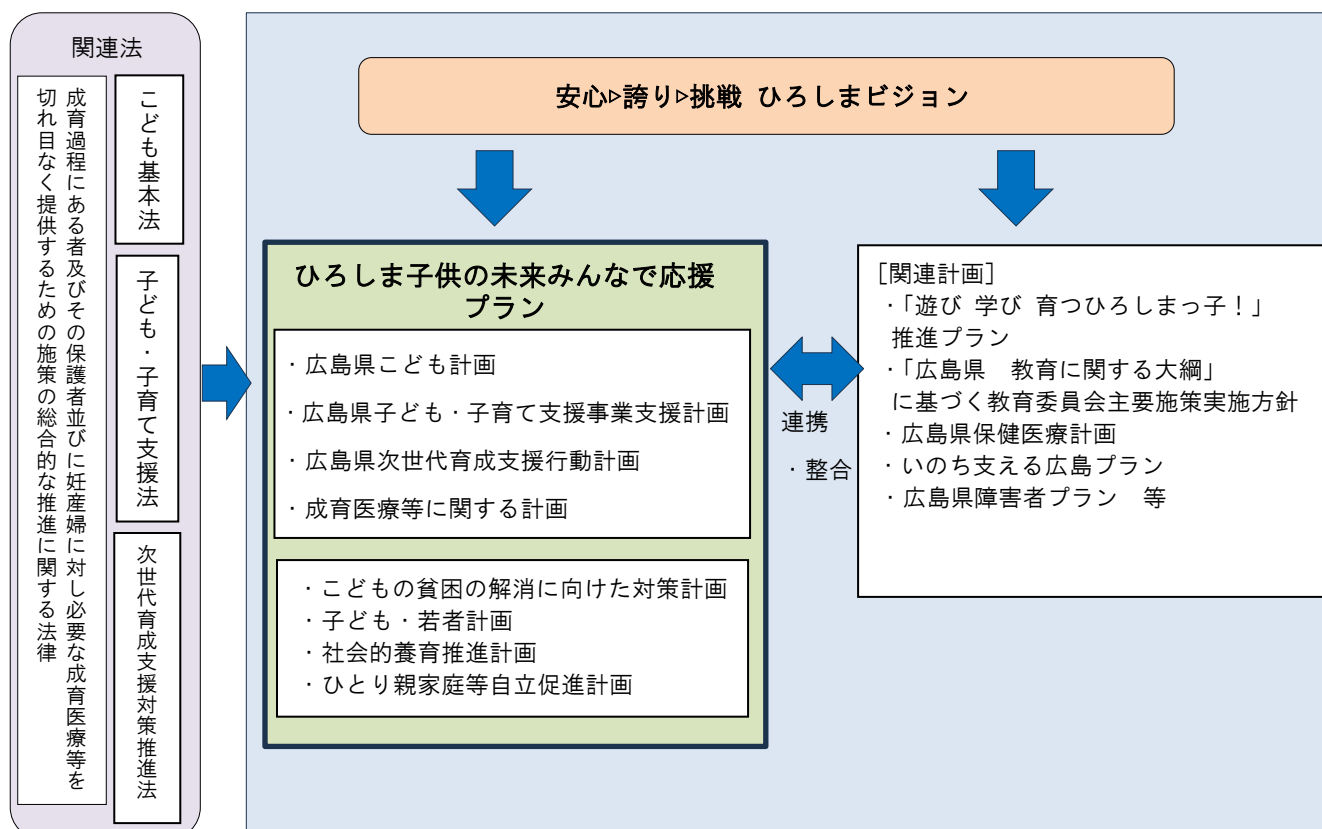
関連法

こども基本法

子ども・子育て支援法

次世代育成支援対策推進法

成育過程にある者及びその保護者並びに妊産婦に対し必要な成育医療等を切れ目なく提供するための施策の総合的な推進に関する法律

安心▷誇り▷挑戦 ひろしまビジョン

ひろしま子供の未来みんなで応援プラン

・広島県こども計画
・広島県子ども・子育て支援事業支援計画
・広島県次世代育成支援行動計画
・成育医療等に関する計画

・こどもの貧困の解消に向けた対策計画
・子ども・若者計画
・社会的養育推進計画
・ひとり親家庭等自立促進計画

連携
・整合

[関連計画]
・「遊び 学び 育つひろしまっ子!」推進プラン
・「広島県 教育に関する大綱」に基づく教育委員会主要施策実施方針
・広島県保健医療計画
・いのち支える広島プラン
・広島県障害者プラン 等